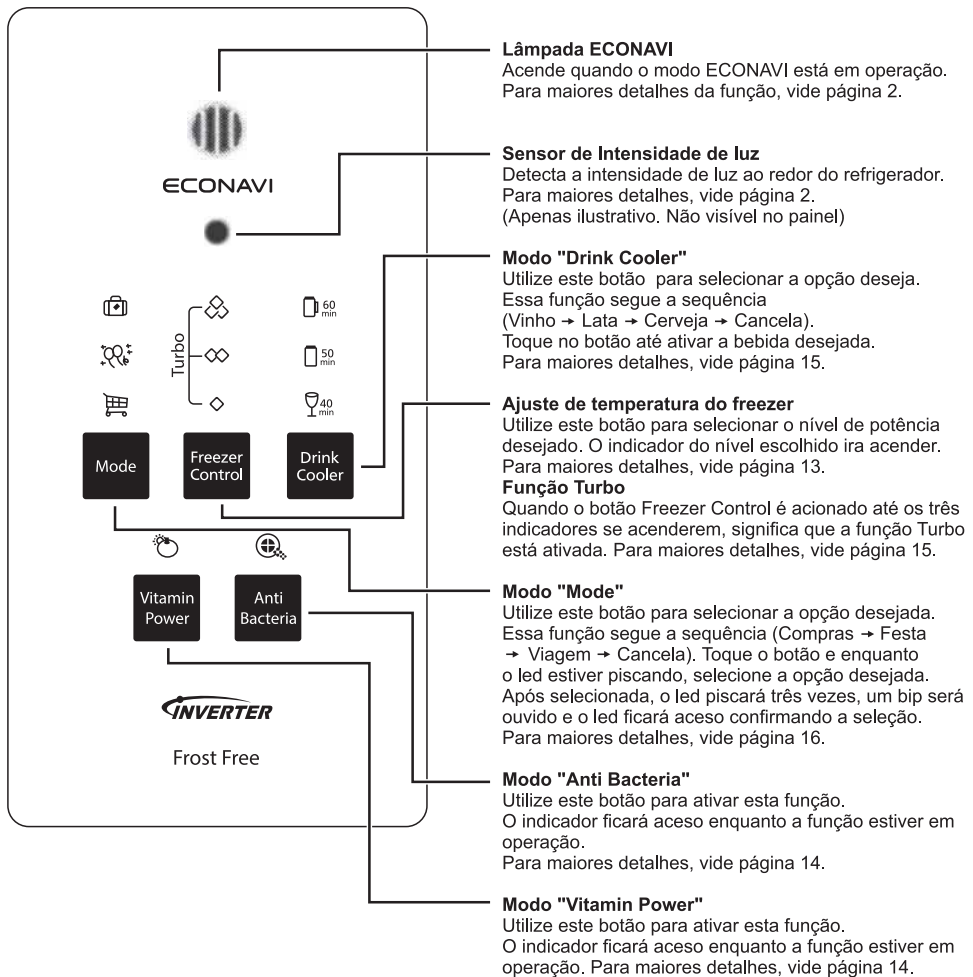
ECONAVI

Turbo

60 min

50 min

40 min

Mode

Freezer Control

Drink Cooler

Vitamin Power

Anti Bacteria

INVERTER

Frost Free

**Lâmpada ECONAVI**
Acende quando o modo ECONAVI está em operação. Para maiores detalhes da função, vide página 2.

**Sensor de Intensidade de luz**
Detecta a intensidade de luz ao redor do refrigerador. Para maiores detalhes, vide página 2. (Apenas ilustrativo. Não visível no painel)

**Modo "Drink Cooler"**
Utilize este botão para selecionar a opção deseja. Essa função segue a sequência (Vinho → Lata → Cerveja → Cancela). Toque no botão até ativar a bebida desejada. Para maiores detalhes, vide página 15.

**Ajuste de temperatura do freezer**
Utilize este botão para selecionar o nível de potência desejado. O indicador do nível escolhido ira acender. Para maiores detalhes, vide página 13.
**Função Turbo**
Quando o botão Freezer Control é acionado até os três indicadores se acenderem, significa que a função Turbo está ativada. Para maiores detalhes, vide página 15.

**Modo "Mode"**
Utilize este botão para selecionar a opção desejada. Essa função segue a sequência (Compras → Festa → Viagem → Cancela). Toque o botão e enquanto o led estiver piscando, selecione a opção desejada. Após selecionada, o led piscará três vezes, um bip será ouvido e o led ficará aceso confirmando a seleção. Para maiores detalhes, vide página 16.

**Modo "Anti Bacteria"**
Utilize este botão para ativar esta função. O indicador ficará aceso enquanto a função estiver em operação.
Para maiores detalhes, vide página 14.

**Modo "Vitamin Power"**
Utilize este botão para ativar esta função. O indicador ficará aceso enquanto a função estiver em operação. Para maiores detalhes, vide página 14.